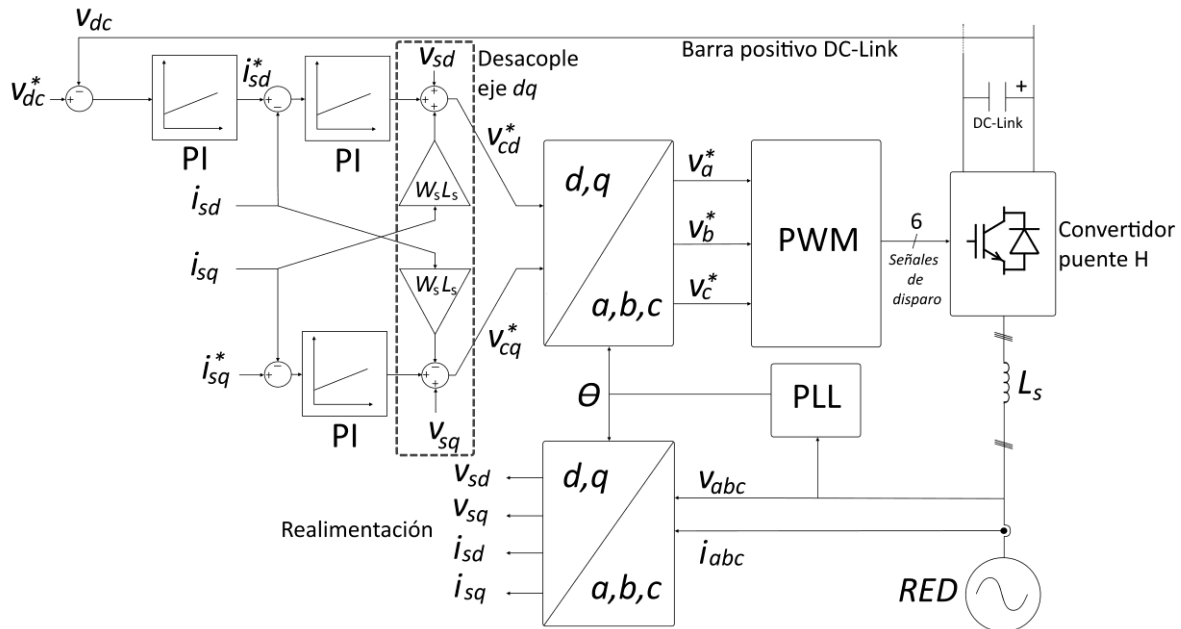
$v_{dc}$

Barra positivo DC-Link

$v_{dc}^*$ + −

PI

$i_{sd}^*$ + −

PI

$v_{sd}$

Desacople eje $dq$

+ +

$v_{cd}^*$

$W_s L_s$

$i_{sd}$

$i_{sq}$

$W_s L_s$

$i_{sq}^*$ + −

PI

+ −

$v_{cq}^*$

$v_{sq}$

$d,q$

$a,b,c$

$v_a^*$

$v_b^*$

$v_c^*$

PWM

6

Señales de disparo

DC-Link

+

Convertidor puente H

$L_s$

$\Theta$

PLL

$v_{sd}$

$v_{sq}$

$i_{sd}$

$i_{sq}$

Realimentación

$d,q$

$a,b,c$

$v_{abc}$

$i_{abc}$

$RED$